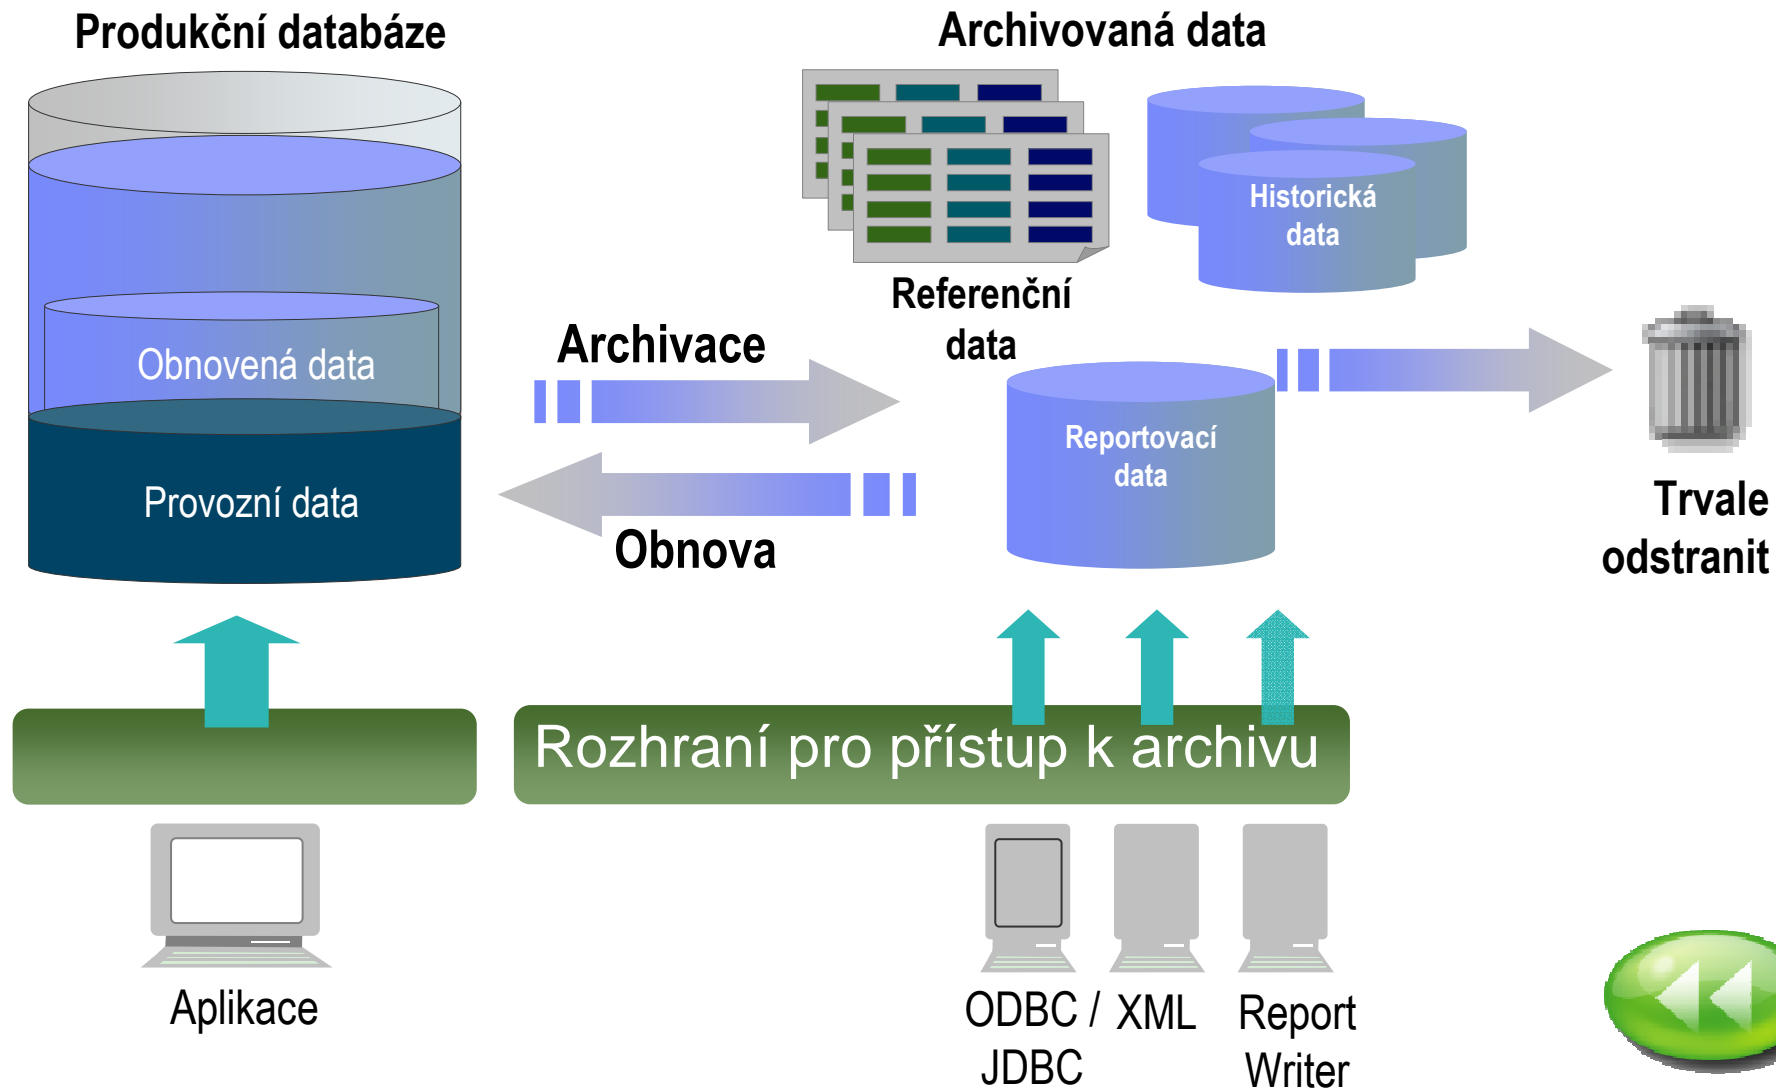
Produkční databáze

Obnovená data

Provozní data

Archivovaná data

Referenční data

Historická data

Archivace

Obnova

Reportovací data

Trvale odstranit

Rozhraní pro přístup k archivu

Aplikace

ODBC / JDBC

XML

Report Writer